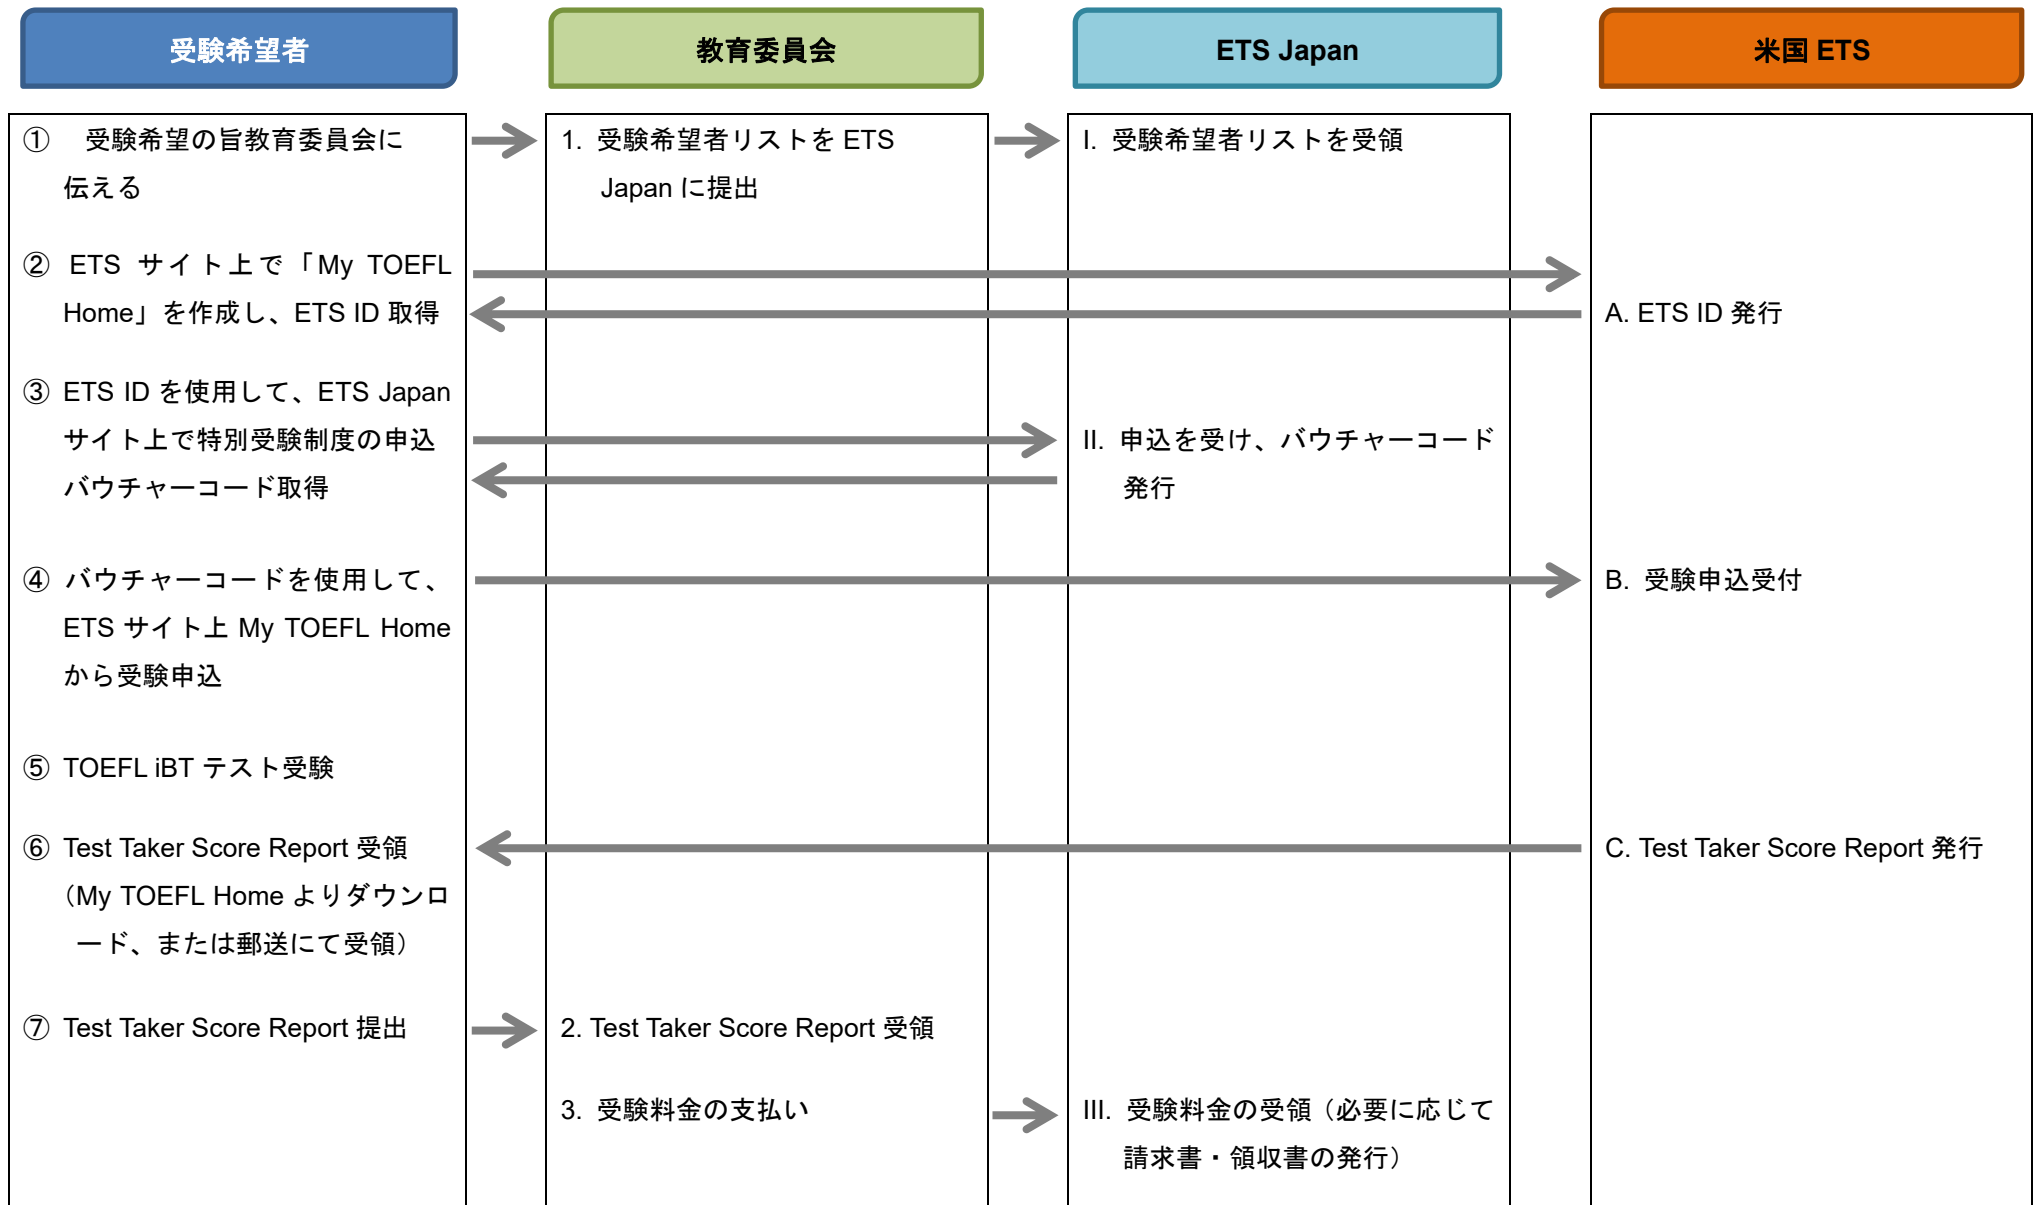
受験希望者

① 受験希望の旨教育委員会に伝える

② ETS サイト上で「My TOEFL Home」を作成し、ETS ID 取得

③ ETS ID を使用して、ETS Japan サイト上で特別受験制度の申込バウチャーコード取得

④ バウチャーコードを使用して、ETS サイト上 My TOEFL Home から受験申込

⑤ TOEFL iBT テスト受験

⑥ Test Taker Score Report 受領（My TOEFL Home よりダウンロード、または郵送にて受領）

⑦ Test Taker Score Report 提出

教育委員会

1. 受験希望者リストを ETS Japan に提出

2. Test Taker Score Report 受領

3. 受験料金の支払い

ETS Japan

I. 受験希望者リストを受領

II. 申込を受け、バウチャーコード発行

III. 受験料金の受領（必要に応じて請求書・領収書の発行）

米国 ETS

A. ETS ID 発行

B. 受験申込受付

C. Test Taker Score Report 発行